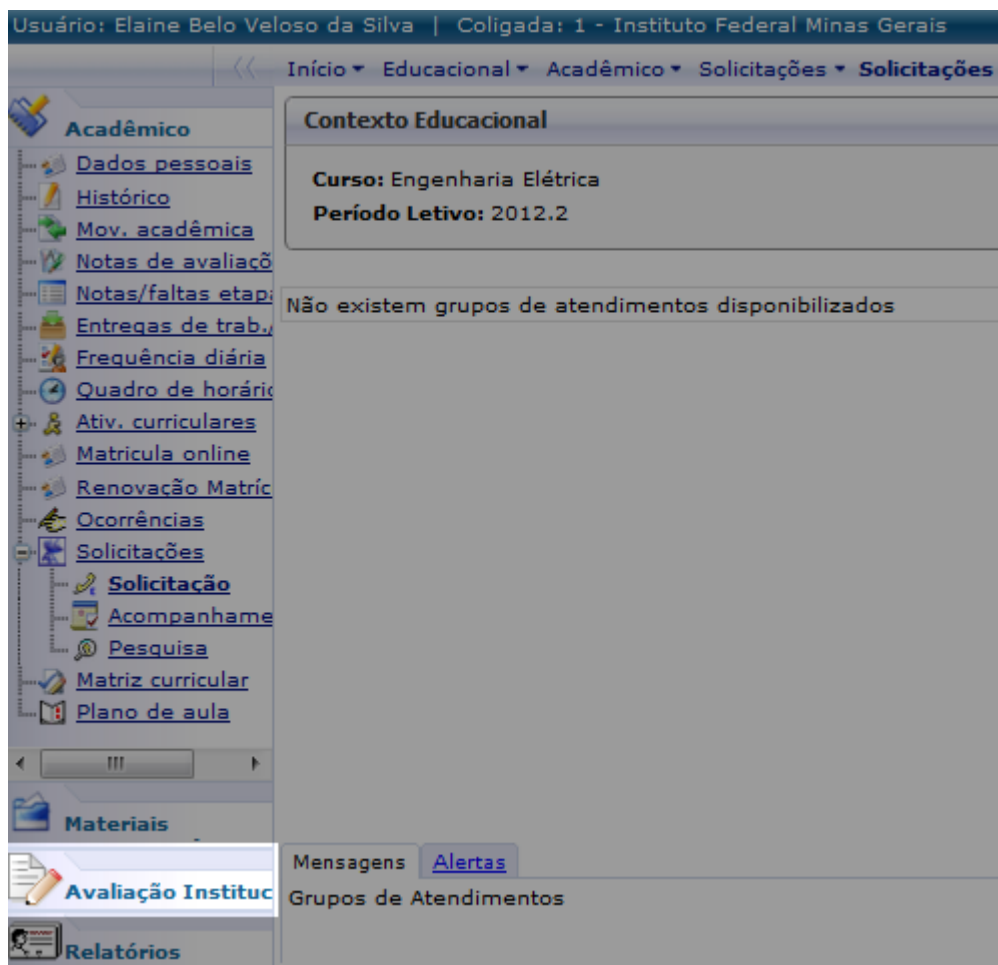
Usuário: Elaine Belo Veloso da Silva | Coligada: 1 - Instituto Federal Minas Gerais

Início ▾ Educacional ▾ Acadêmico ▾ Solicitações ▾ Solicitações

Acadêmico

Dados pessoais
Histórico
Mov. acadêmica
Notas de avaliaçõ
Notas/faltas etapa
Entregas de trab./
Frequência diária
Quadro de horário
Ativ. curriculares
Matricula online
Renovação Matríc
Ocorrências
Solicitações
Solicitação
Acompanhame
Pesquisa
Matriz curricular
Plano de aula

Materiais

Avaliação Instituc

Relatórios

Contexto Educacional

Curso: Engenharia Elétrica
Período Letivo: 2012.2

Não existem grupos de atendimentos disponibilizados

Mensagens | Alertas

Grupos de Atendimentos